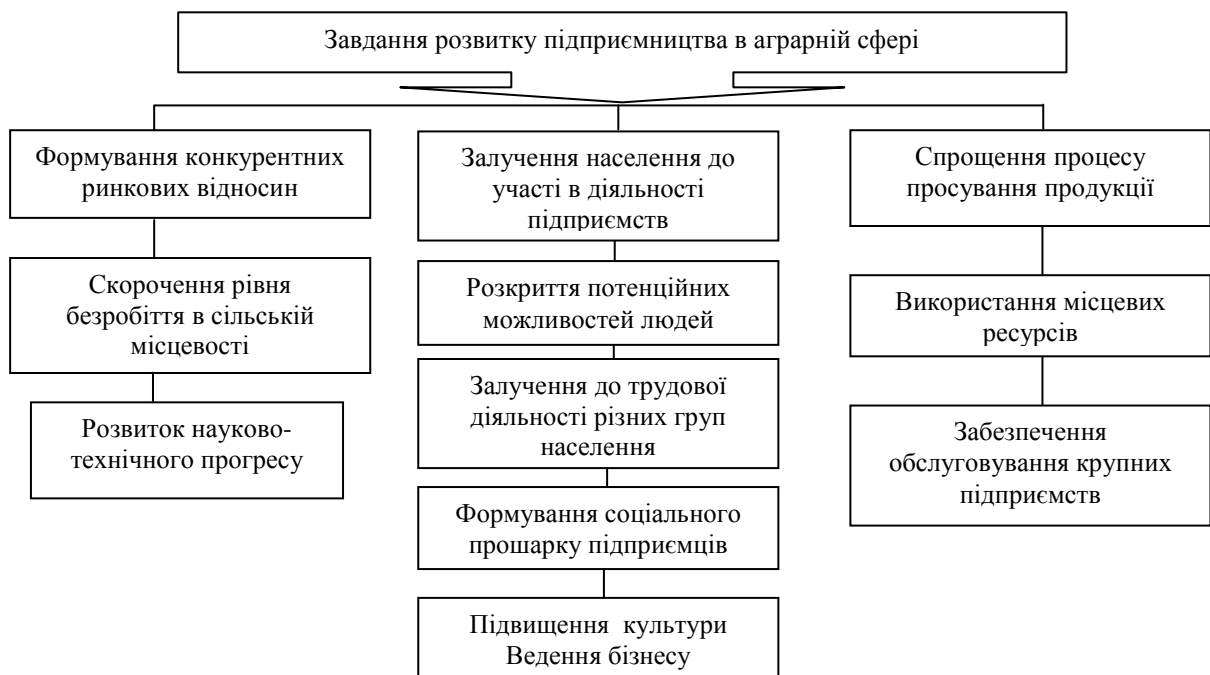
Завдання розвитку підприємництва в аграрній сфері

Формування конкурентних ринкових відносин

Скорочення рівня безробіття в сільській місцевості

Розвиток науково-технічного прогресу

Залучення населення до участі в діяльності підприємств

Розкриття потенційних можливостей людей

Залучення до трудової діяльності різних груп населення

Формування соціального прошарку підприємців

Підвищення культури Ведення бізнесу

Спрощення процесу просування продукції

Використання місцевих ресурсів

Забезпечення обслуговування крупних підприємств